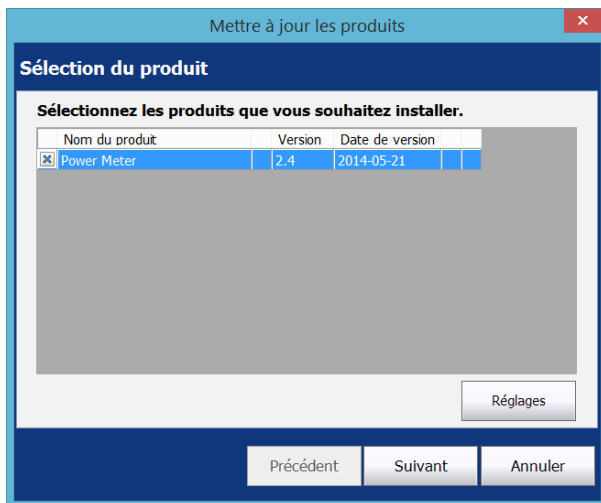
Mettre à jour les produits

Sélection du produit

Sélectionnez les produits que vous souhaitez installer.

| Nom du produit | Version | Date de version |
|---|---|---|
| Power Meter | 2.4 | 2014-05-21 |

Réglages

Précédent Suivant Annuler